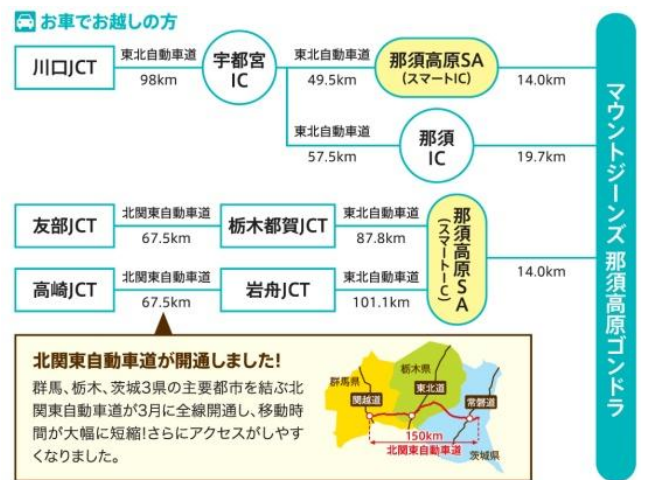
お車でお越しの方

川口JCT
東北自動車道
98km
宇都宮IC
東北自動車道
49.5km
那須高原SA
(スマートIC)
14.0km

東北自動車道
57.5km
那須IC
19.7km

友部JCT
北関東自動車道
67.5km
栃木都賀JCT
東北自動車道
87.8km
那須高原SA
(スマートIC)
14.0km

高崎JCT
北関東自動車道
67.5km
岩舟JCT
東北自動車道
101.1km

マウントジーンズ 那須高原ゴンドラ

北関東自動車道が開通しました!
群馬、栃木、茨城3県の主要都市を結ぶ北関東自動車道が3月に全線開通し、移動時間が大幅に短縮!さらにアクセスがしやすくなりました。

群馬県
栃木県
東北道
関越道
常磐道
150km
北関東自動車道
茨城県